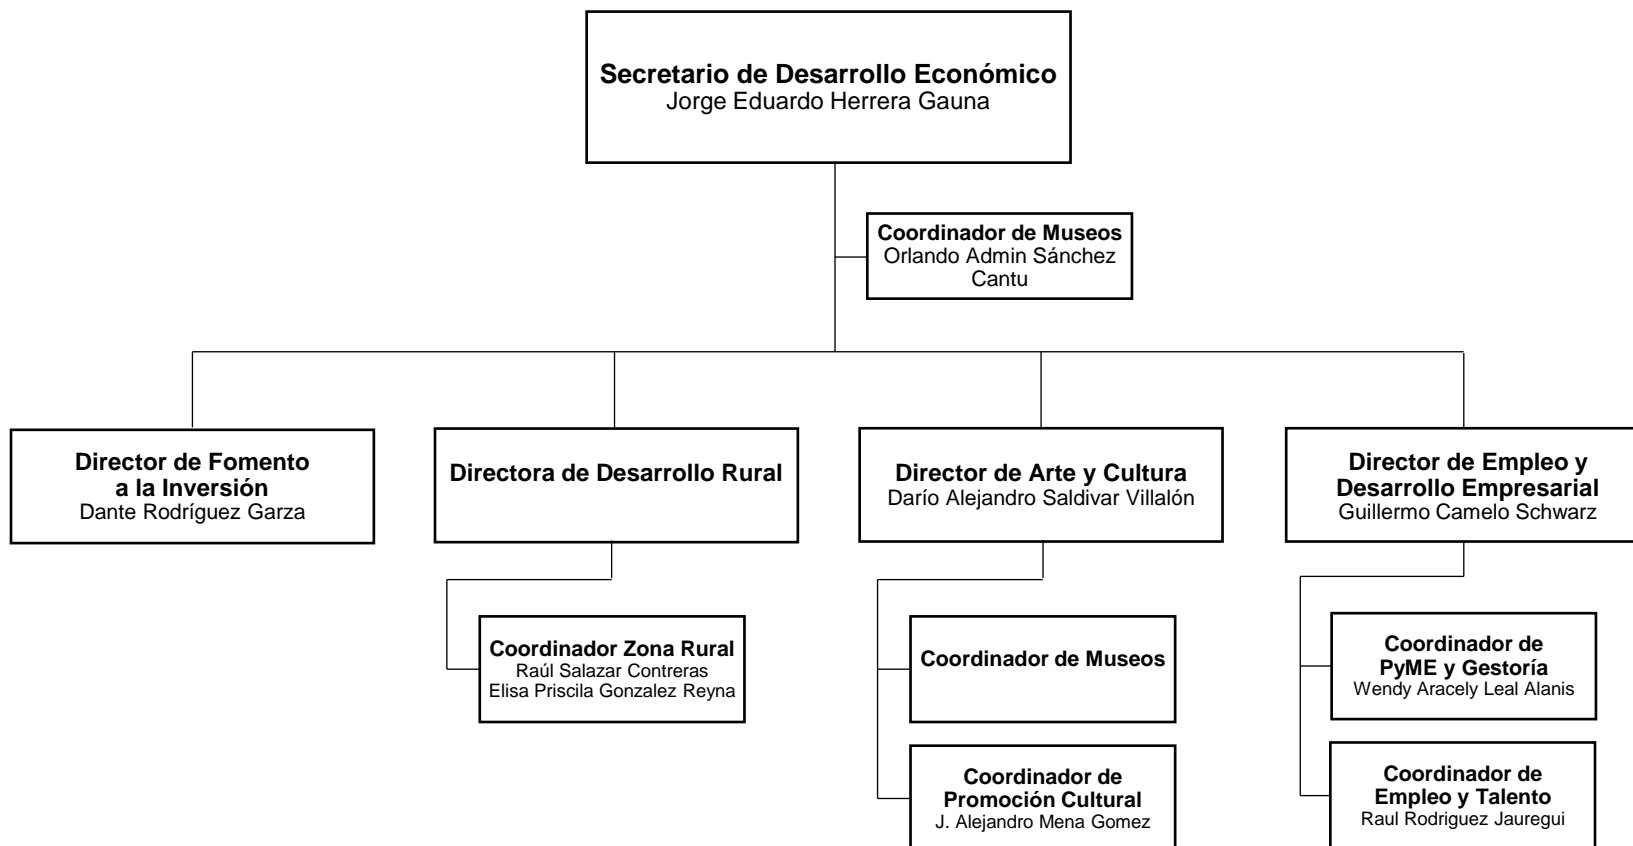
Secretario de Desarrollo Económico
Jorge Eduardo Herrera Gauna

Coordinador de Museos
Orlando Admin Sánchez Cantu

Director de Fomento a la Inversión
Dante Rodríguez Garza

Directora de Desarrollo Rural

Coordinador Zona Rural
Raúl Salazar Contreras
Elisa Priscila Gonzalez Reyna

Director de Arte y Cultura
Darío Alejandro Saldivar Villalón

Coordinador de Museos

Coordinador de Promoción Cultural
J. Alejandro Mena Gomez

Director de Empleo y Desarrollo Empresarial
Guillermo Camelo Schwarz

Coordinador de PyME y Gestoría
Wendy Aracely Leal Alanis

Coordinador de Empleo y Talento
Raul Rodriguez Jauregui